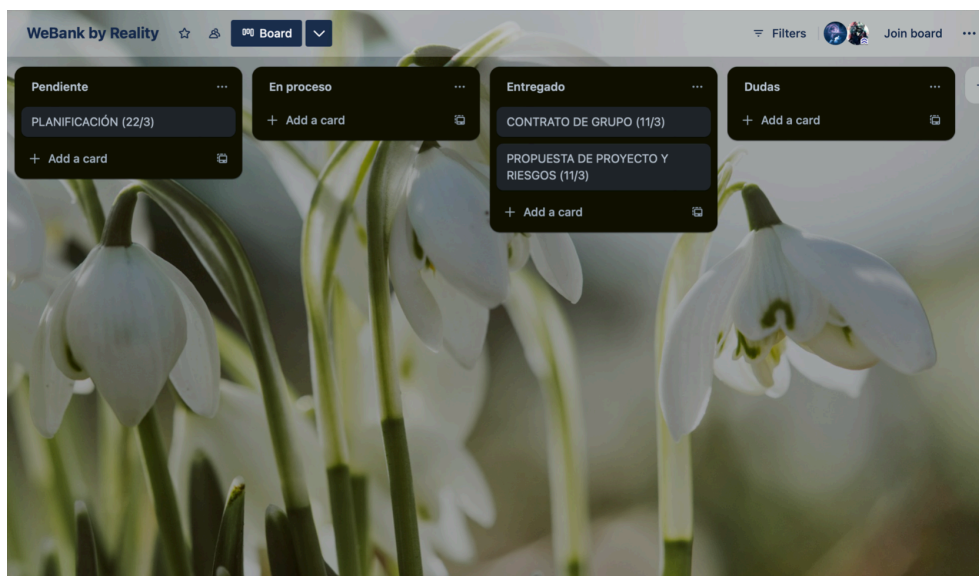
WeBank by Reality ☆ Board Filters Join board ···

Pendiente ···
PLANIFICACIÓN (22/3)
+ Add a card

En proceso ···
+ Add a card

Entregado ···
CONTRATO DE GRUPO (11/3)
PROPUESTA DE PROYECTO Y RIESGOS (11/3)
+ Add a card

Dudas ···
+ Add a card